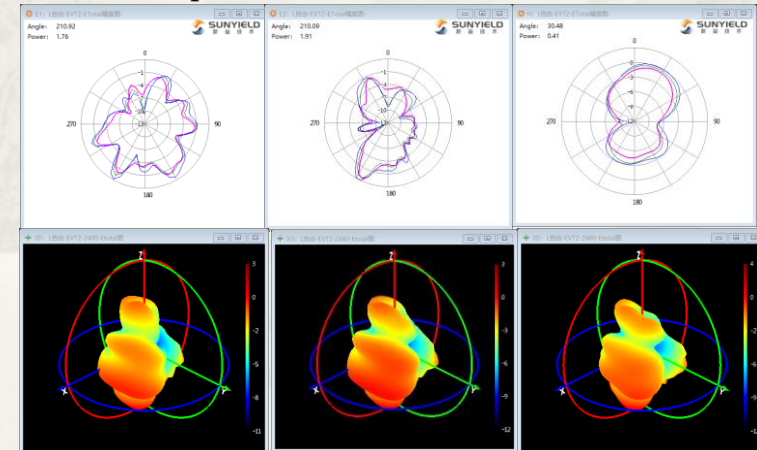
E1: L路由-EVT2-ETotal辐射图

Angle: 210.92
Power: 1.76

SUNYIELD

0
270
90
180

E2: L路由-EVT2-ETotal辐射图

Angle: 210.09
Power: 1.91

SUNYIELD

0
270
90
180

H: L路由-EVT2-ETotal辐射图

Angle: 30.48
Power: 0.41

SUNYIELD

0
270
90
180

3D: L路由-EVT2-2400-Etotal图

Z
X
Y

3
0
-2
-5
-8
-11

3D: L路由-EVT2-2440-Etotal图

Z
X
Y

3
0
-3
-6
-9
-12

3D: L路由-EVT2-2480-Etotal图

Z
X
Y

4
0
-3
-6
-9
-1